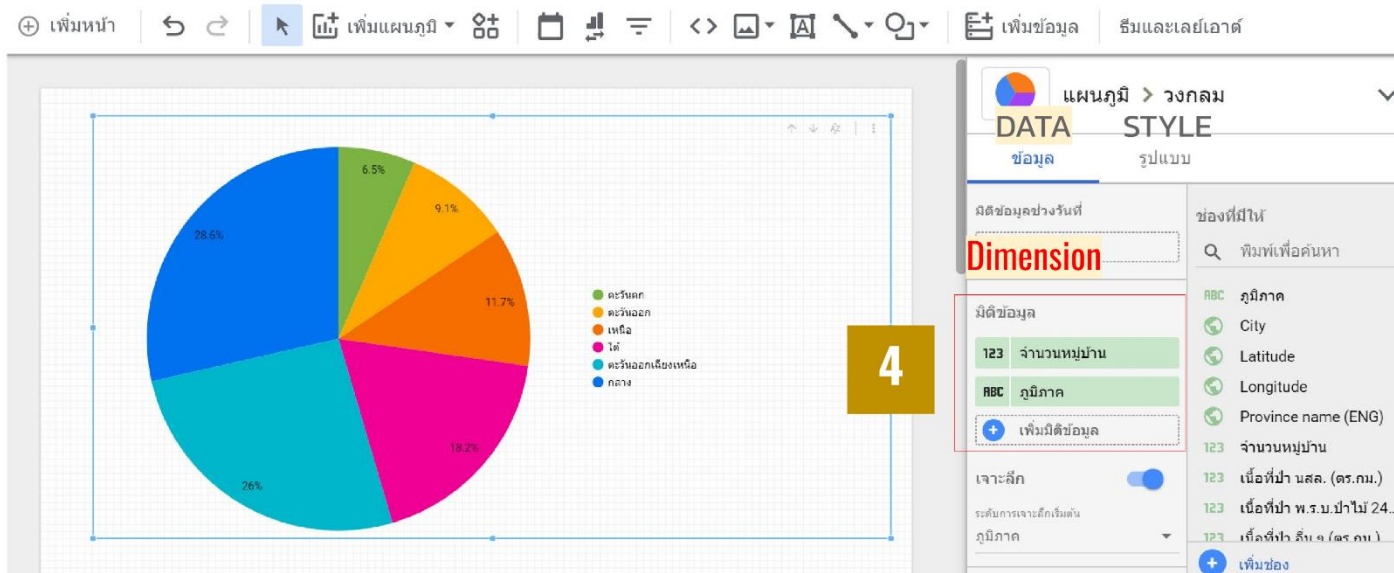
เพิ่มหน้า เพิ่มแผนภูมิ เพิ่มข้อมูล ธีมและเลย์เอาต์

6.5%
9.1%
11.7%
18.2%
26%
28.6%

ตะวันตก
ตะวันออก
เหนือ
ใต้
ตะวันออกเฉียงเหนือ
กลาง

แผนภูมิ > วงกลม

DATA
ข้อมูล
STYLE
รูปแบบ

มิติข้อมูลช่วงวันที่
Dimension

มิติข้อมูล
4
123 จำนวนหมู่บ้าน
ABC ภูมิภาค
เพิ่มมิติข้อมูล

เจาะลึก
ระดับการเจาะลึกเริ่มต้น
ภูมิภาค

ช่องที่มีให้
พิมพ์เพื่อค้นหา
ABC ภูมิภาค
City
Latitude
Longitude
Province name (ENG)
123 จำนวนหมู่บ้าน
123 เนื้อที่ป่า นสล. (ตร.กม.)
123 เนื้อที่ป่า พ.ร.บ.ป่าไม้ 24...
123 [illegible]
เพิ่มช่อง